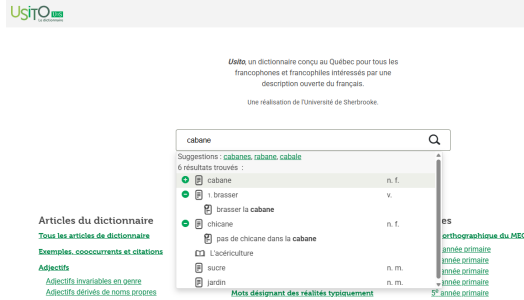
Usito
Le dictionnaire

Usito, un dictionnaire conçu au Québec pour tous les francophones et francophiles intéressés par une description ouverte du français.

Une réalisation de l'Université de Sherbrooke.

cabane

Suggestions : cabanes, rabane, cabale
6 résultats trouvés :

cabane n. f.
1. brasser v.
brasser la cabane
chicane n. f.
pas de chicane dans la cabane
L'acériculture
sucre n. m.
jardin n. m.

Articles du dictionnaire
Tous les articles du dictionnaire
Exemples, cooccurrents et citations
Adjectifs
Adjectifs invariables en genre
Adjectifs dérivés de noms propres

Mots désignant des réalités typiquement

es
orthographique du MEQ
année primaire
année primaire
année primaire
5e année primaire